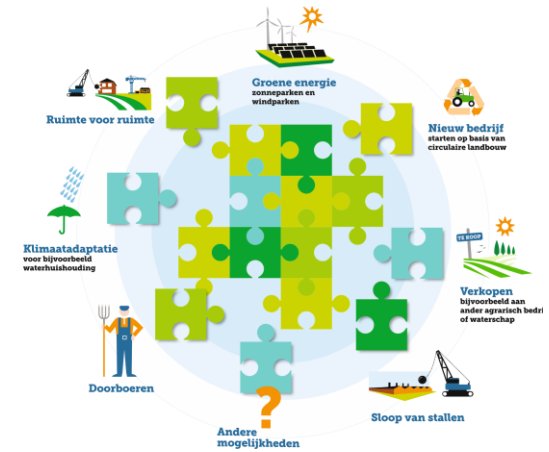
Groene energie
zonneparken en windparken

Ruimte voor ruimte

Nieuw bedrijf
starten op basis van circulaire landbouw

Klimaatadaptatie
voor bijvoorbeeld waterhuishouding

TE KOOP

Verkopen
bijvoorbeeld aan ander agrarisch bedri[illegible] of waterschap

Doorboeren

Andere mogelijkheden

Sloop van stallen